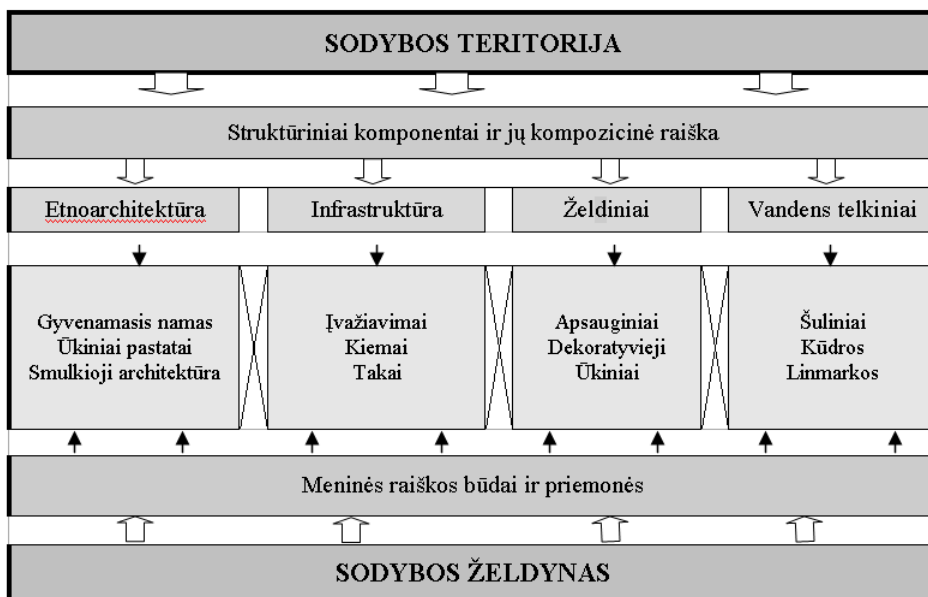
SODYBOS TERITORIJA

Struktūriniai komponentai ir jų kompozicinė raiška

Etnoarchitektūra

Infrastruktūra

Želdiniai

Vandens telkiniai

Gyvenamasis namas
Ūkiniai pastatai
Smulkioji architektūra

Įvažiavimai
Kiemai
Takai

Apsauginiai
Dekoratyvieji
Ūkiniai

Šuliniai
Kūdros
Linmarkos

Meninės raiškos būdai ir priemonės

SODYBOS ŽELDYNAS